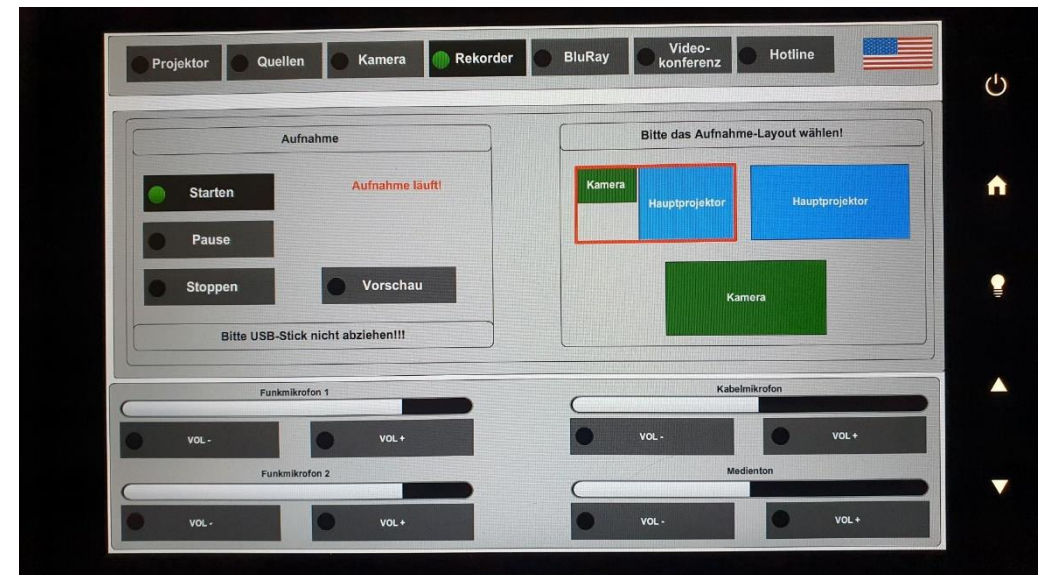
Projektor
Quellen
Kamera
Rekorder
BluRay
Video-konferenz
Hotline

Aufnahme

Starten
Aufnahme läuft!
Pause
Stoppen
Vorschau

Bitte USB-Stick nicht abziehen!!!

Bitte das Aufnahme-Layout wählen!

Kamera
Hauptprojektor
Hauptprojektor
Kamera

Funkmikrofon 1
VOL -
VOL +
Funkmikrofon 2
VOL -
VOL +

Kabelmikrofon
VOL -
VOL +
Medienton
VOL -
VOL +